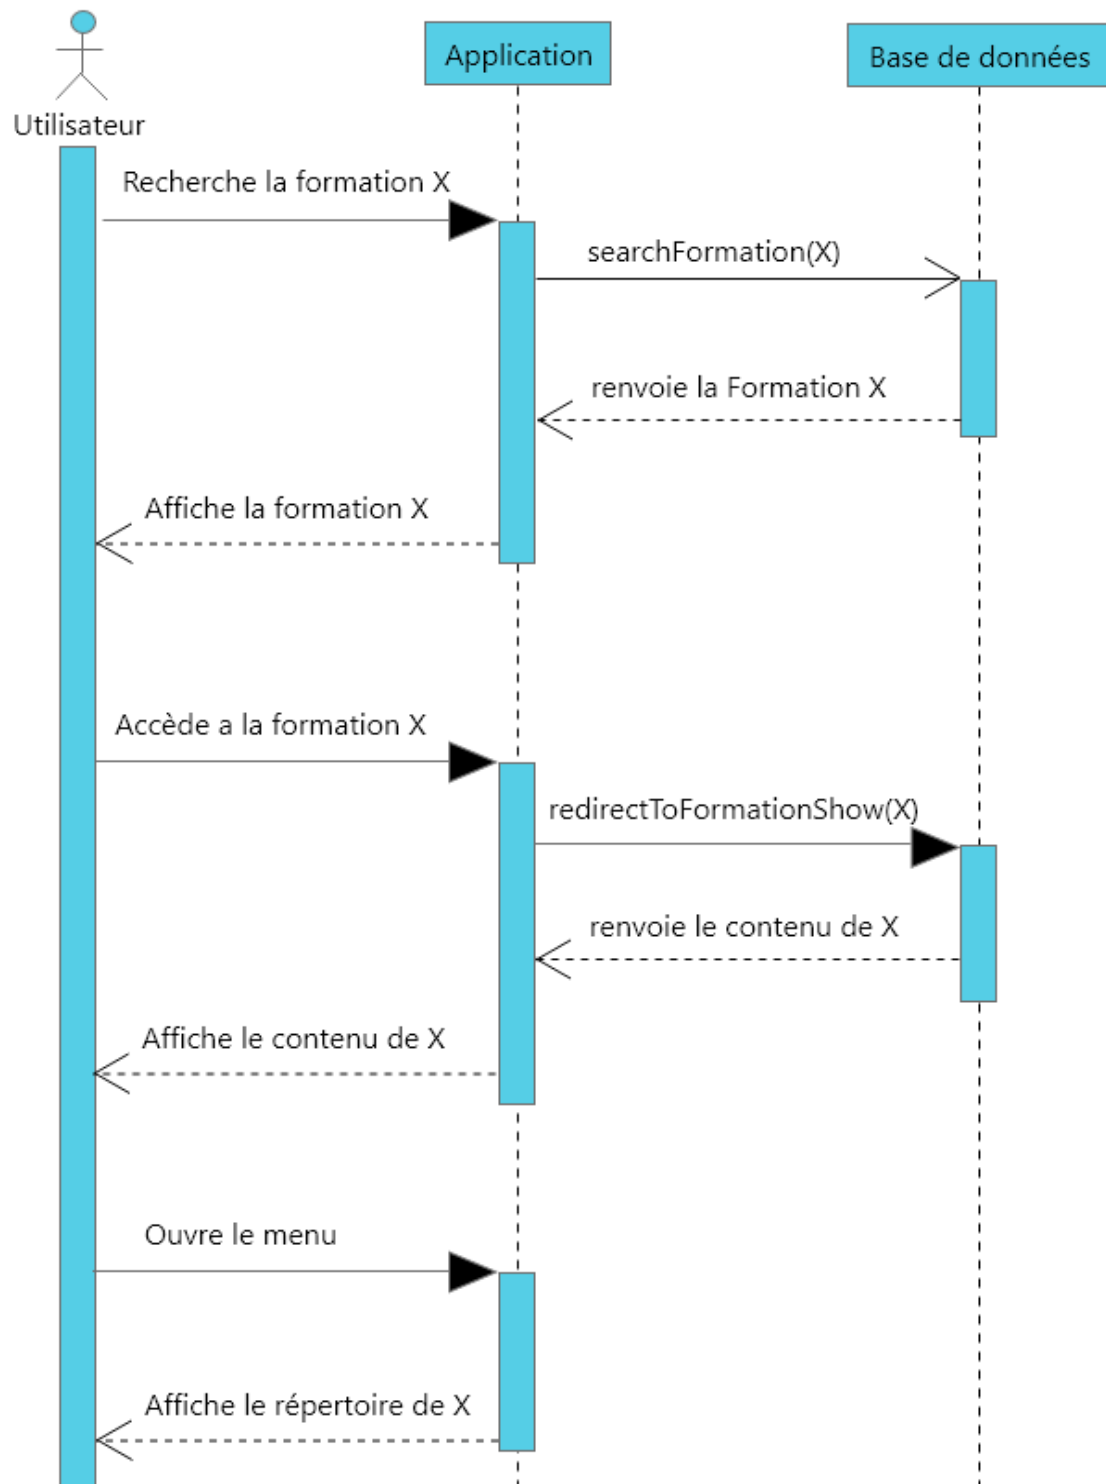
Utilisateur

Application

Base de données

Recherche la formation X

searchFormation(X)

renvoie la Formation X

Affiche la formation X

Accède a la formation X

redirectToFormationShow(X)

renvoie le contenu de X

Affiche le contenu de X

Ouvre le menu

Affiche le répertoire de X